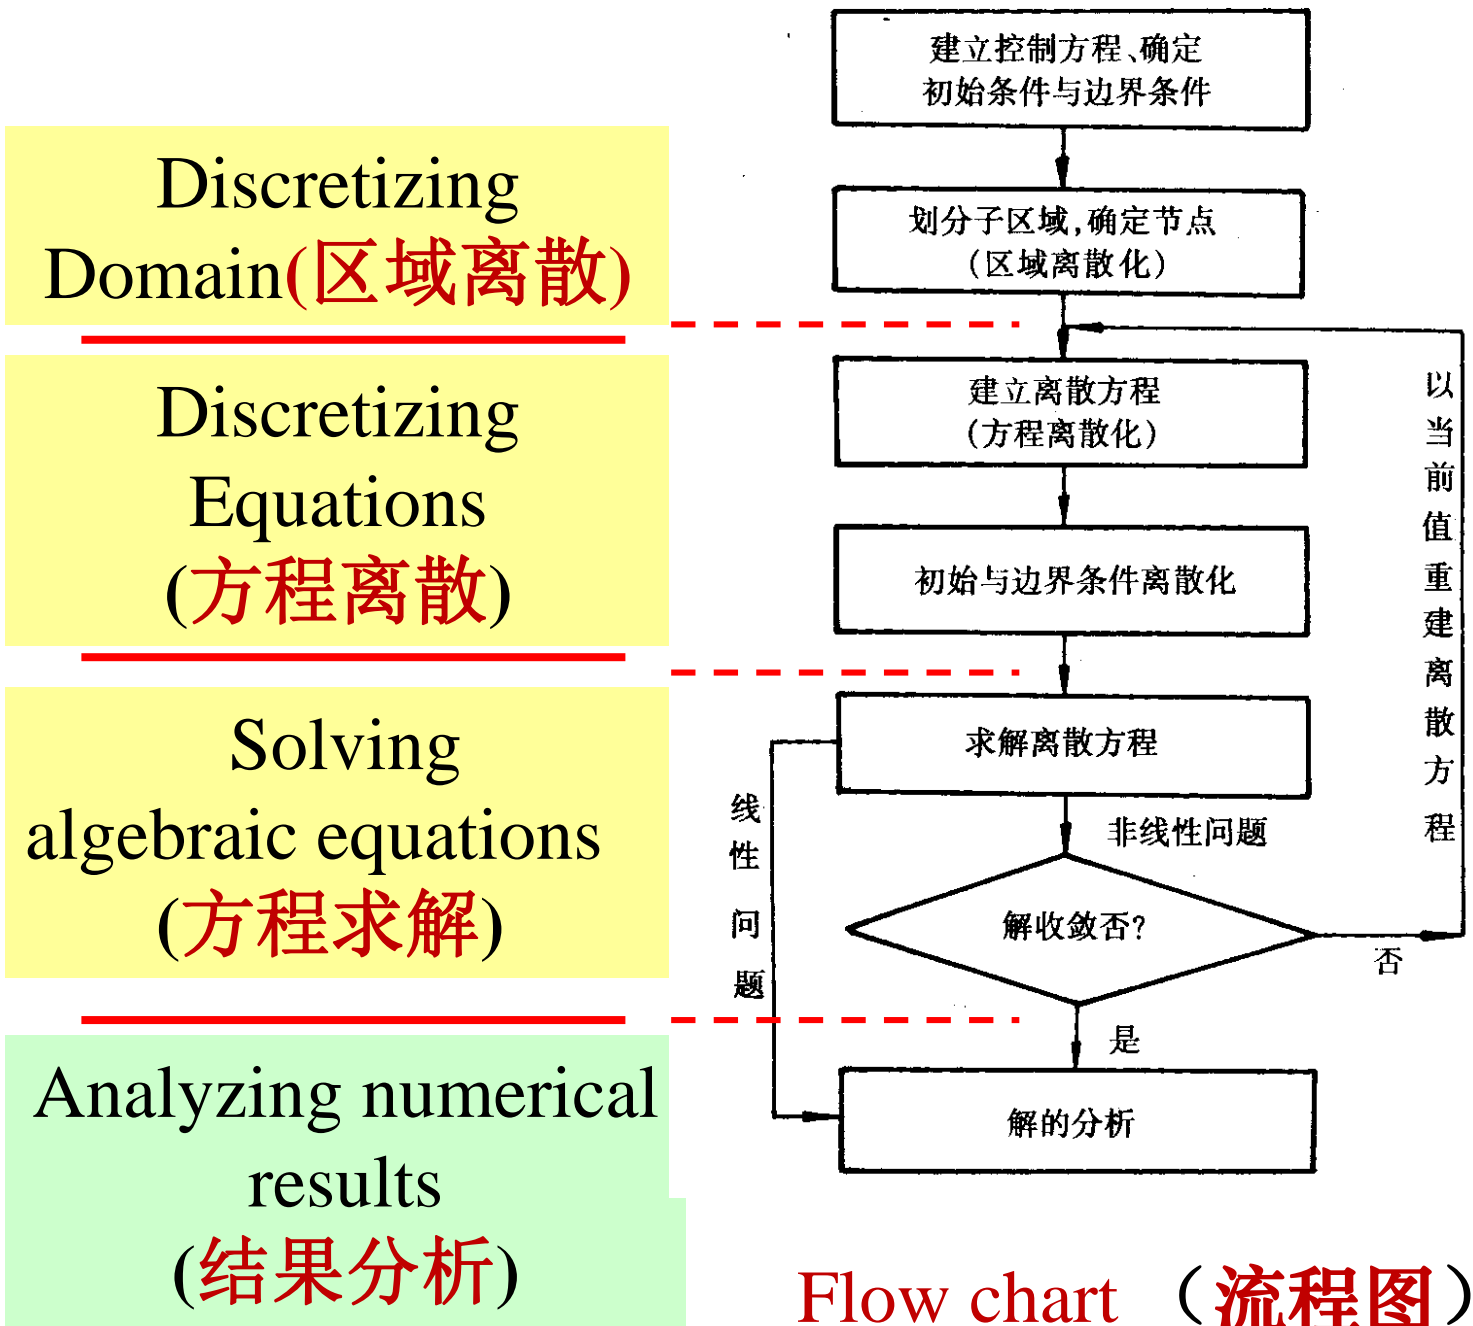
Discretizing Domain(区域离散)

Discretizing Equations (方程离散)

Solving algebraic equations (方程求解)

Analyzing numerical results (结果分析)

建立控制方程、确定初始条件与边界条件

划分子区域，确定节点（区域离散化）

建立离散方程（方程离散化）

初始与边界条件离散化

求解离散方程

非线性问题

解收敛否？

否

是

线性问题

以当前值重建离散方程

解的分析

Flow chart （流程图）